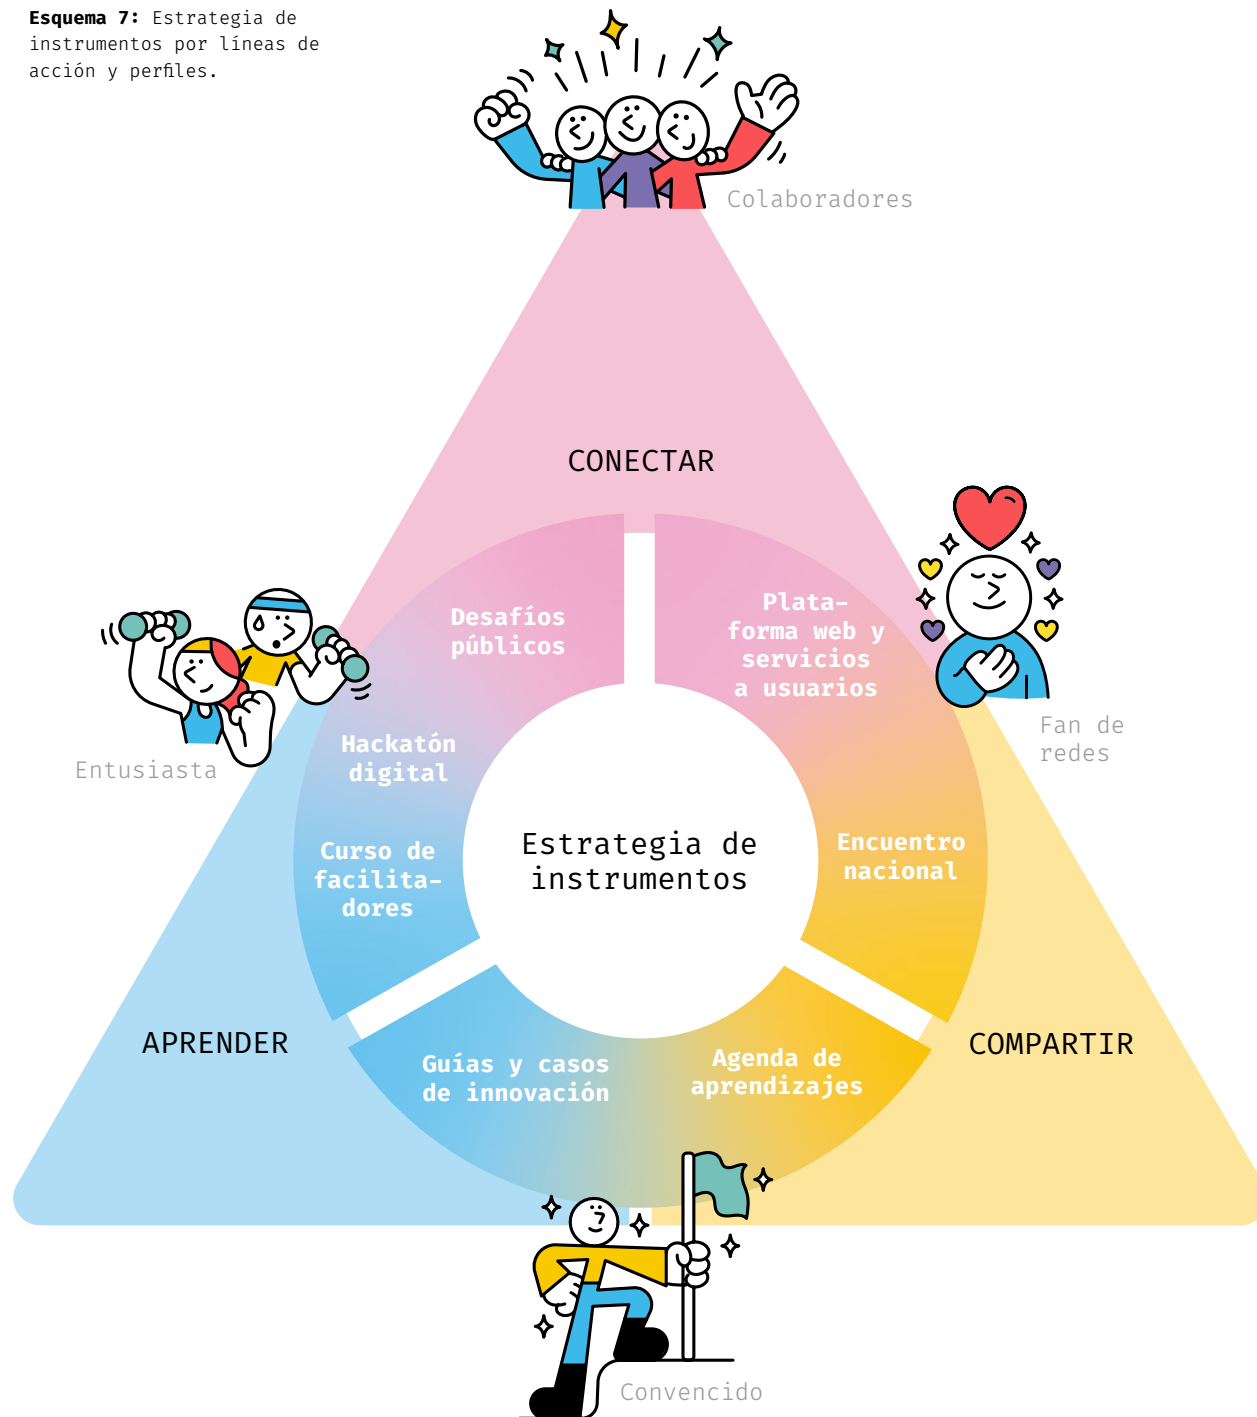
**Esquema 7:** Estrategia de instrumentos por líneas de acción y perfiles.

Colaboradores

CONECTAR

Desafíos públicos

Plataforma web y servicios a usuarios

Entusiasta

Fan de redes

Hackatón digital

Curso de facilitadores

Estrategia de instrumentos

Encuentro nacional

APRENDER

COMPARTIR

Guías y casos de innovación

Agenda de aprendizajes

Convencido